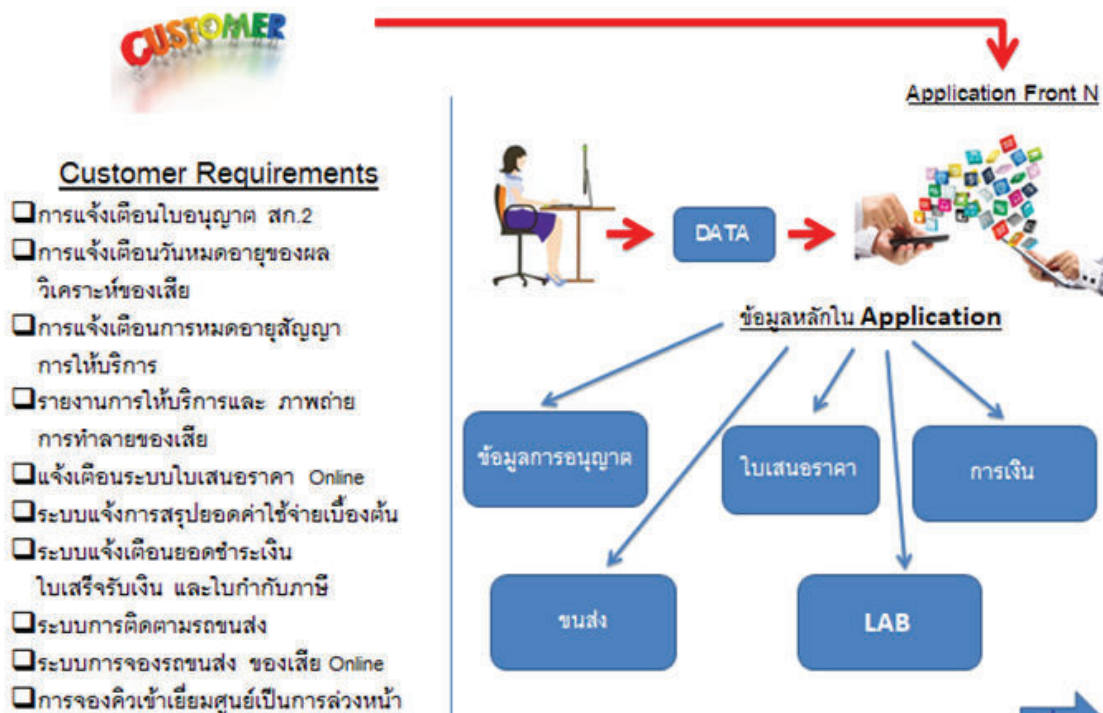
CUSTOMER

Application Front N

Customer Requirements

❑การแจ้งเตือนใบอนุญาต สก.2
❑การแจ้งเตือนวันหมดอายุของผลวิเคราะห์ของเสีย
❑การแจ้งเตือนการหมดอายุสัญญาการให้บริการ
❑รายงานการให้บริการและ ภาพถ่ายการทำลายของเสีย
❑แจ้งเตือนระบบใบเสนอราคา Online
❑ระบบแจ้งการสรุปยอดค่าใช้จ่ายเบื้องต้น
❑ระบบแจ้งเตือนยอดชำระเงิน ใบเสร็จรับเงิน และใบกำกับภาษี
❑ระบบการติดตามรถขนส่ง
❑ระบบการจองรถขนส่ง ของเสีย Online
❑การจองคิวเข้าเยี่ยมศูนย์เป็นการล่วงหน้า

DATA

ข้อมูลหลักใน Application

ข้อมูลการอนุญาต

ใบเสนอราคา

การเงิน

ขนส่ง

LAB